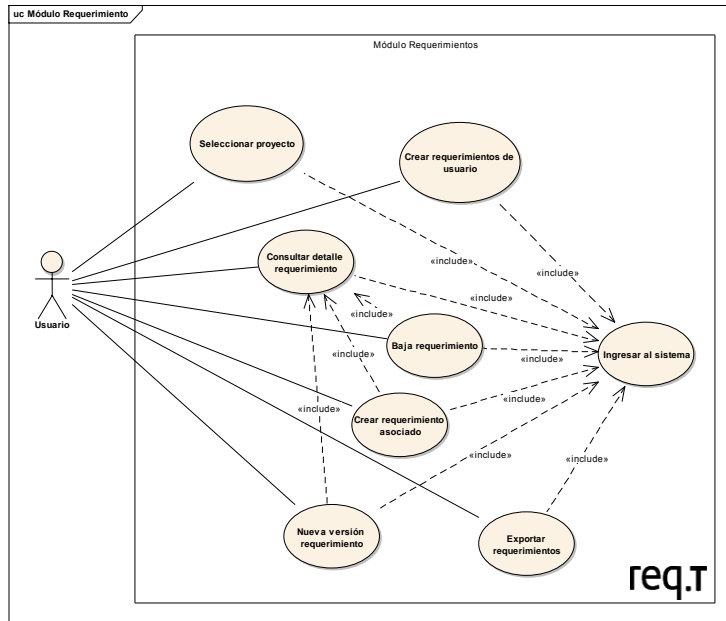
uc Módulo Requerimiento

Módulo Requerimientos

Seleccionar proyecto

Crear requerimientos de usuario

Usuario

Consultar detalle requerimiento

«include»

«include»

«include»

«include»

Baja requerimiento

«include»

Ingresar al sistema

«include»

«include»

Crear requerimiento asociado

«include»

«include»

«include»

Nueva versión requerimiento

Exportar requerimientos

req.т